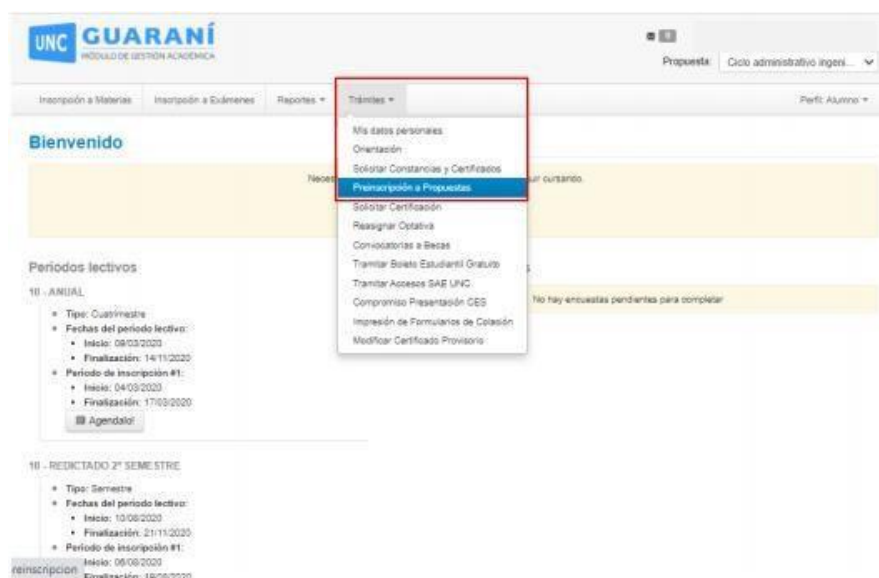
UNC GUARANÍ
MÓDULO DE GESTIÓN ACADÉMICA

Propuesta: Ciclo administrativo ingeni...

Inscripción a Materias | Inscripción a Exámenes | Reportes ▾ | Trámites ▾ | Perfil: Alumno ▾

Mis datos personales
Orientación
Solicitar Constancias y Certificados
Preinscripción a Propuestas
Solicitar Certificación
Reasignar Optativa
Convocatorias a Becas
Tramitar Boleto Estudiantil Gratuito
Tramitar Accesos SAE UNC
Compromiso Presentación CES
Impresión de Formularios de Colación
Modificar Certificado Provisorio

Bienvenido

Nece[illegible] ...uir cursando.

Periodos lectivos

10 - ANUAL
• Tipo: Cuatrimestre
• Fechas del periodo lectivo:
• Inicio: 09/03/2020
• Finalización: 14/11/2020
• Periodo de inscripción #1:
• Inicio: 04/03/2020
• Finalización: 17/03/2020
Agendalo!

No hay encuestas pendientes para completar

10 - REDICTADO 2° SEMESTRE
• Tipo: Semestre
• Fechas del periodo lectivo:
• Inicio: 10/08/2020
• Finalización: 21/11/2020
• Periodo de inscripción #1:
• Inicio: 06/08/2020
• Finalización: 18/08/2020

reinscripcion